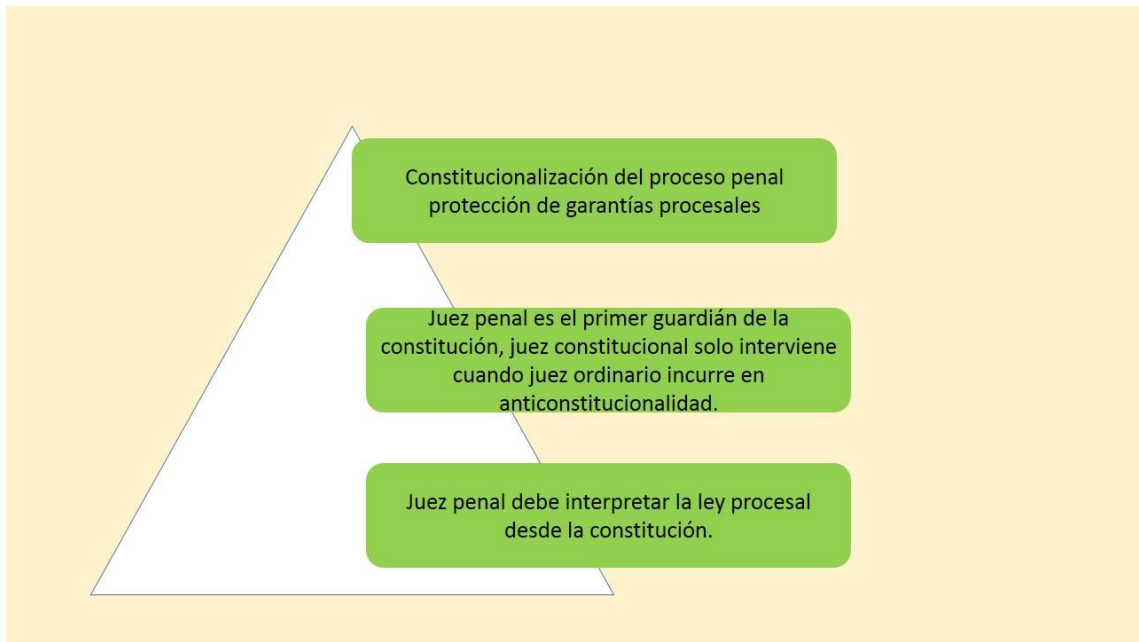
Constitucionalización del proceso penal protección de garantías procesales

Juez penal es el primer guardián de la constitución, juez constitucional solo interviene cuando juez ordinario incurre en anticonstitucionalidad.

Juez penal debe interpretar la ley procesal desde la constitución.